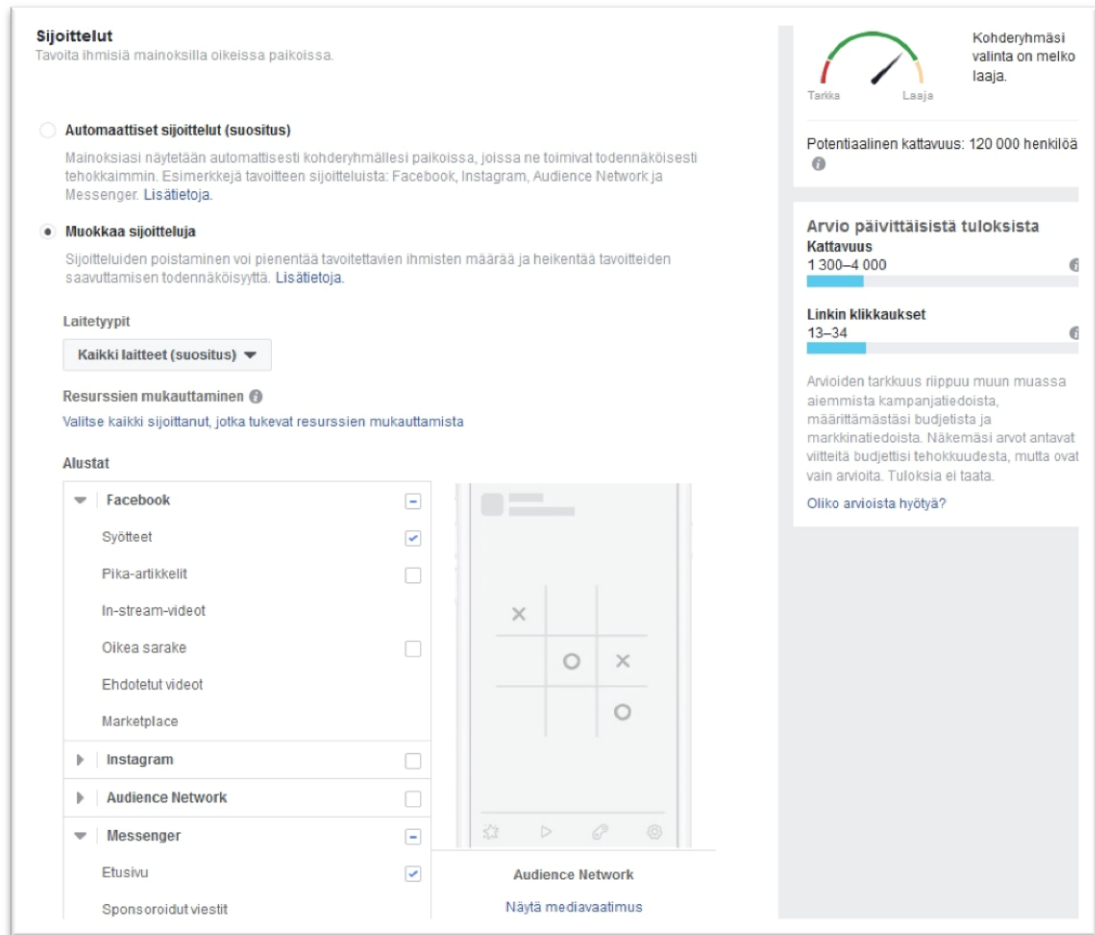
Sijoittelut
Tavoita ihmisiä mainoksilla oikeissa paikoissa.

Automaattiset sijoittelut (suositus)
Mainoksiasi näytetään automaattisesti kohderyhmällesi paikoissa, joissa ne toimivat todennäköisesti tehokkaimmin. Esimerkkejä tavoitteen sijoitteluista: Facebook, Instagram, Audience Network ja Messenger. Lisätietoja.

Muokkaa sijoitteluja
Sijoitteluiden poistaminen voi pienentää tavoitettavien ihmisten määrää ja heikentää tavoitteiden saavuttamisen todennäköisyyttä. Lisätietoja.

Laitetyypit
Kaikki laitteet (suositus)

Resurssien mukauttaminen
Valitse kaikki sijoittanut, jotka tukevat resurssien mukauttamista

Alustat
Facebook
Syötteet
Pika-artikkelit
In-stream-videot
Oikea sarake
Ehdotetut videot
Marketplace
Instagram
Audience Network
Messenger
Etusivu
Sponsoroidut viestit

Audience Network
Näytä mediavaatimus

Tarkka
Laaja
Kohderyhmäsi valinta on melko laaja.

Potentiaalinen kattavuus: 120 000 henkilöä

Arvio päivittäisistä tuloksista
Kattavuus
1 300–4 000

Linkin klikkaukset
13–34

Arvioiden tarkkuus riippuu muun muassa aiemmista kampanjatiedoista, määrittämästäsi budjetista ja markkinatiedoista. Näkemäsi arvot antavat viitteitä budjettisi tehokkuudesta, mutta ovat vain arvioita. Tuloksia ei taata.

Oliko arvioista hyötyä?